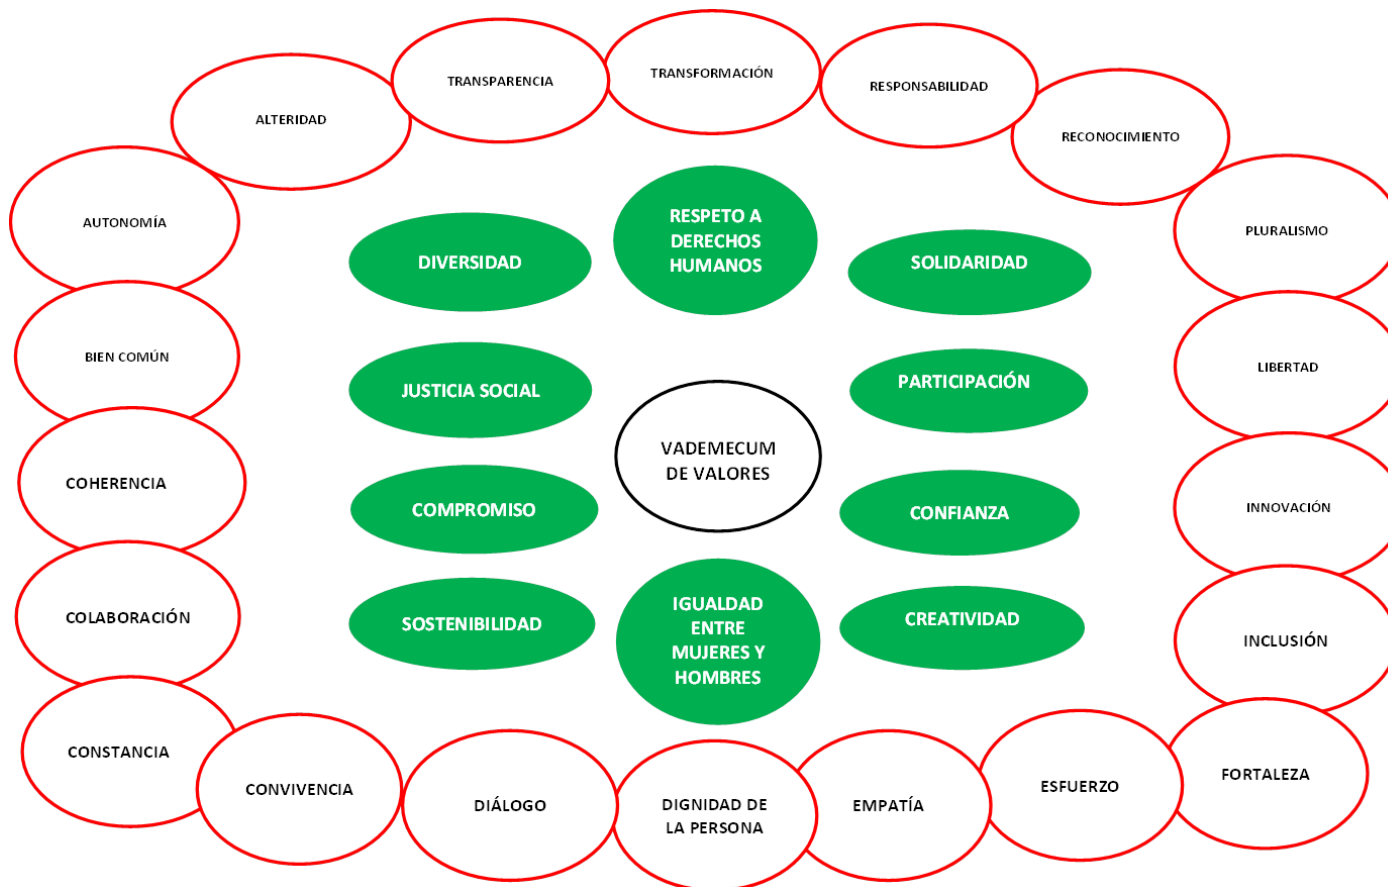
VADEMECUM DE VALORES

RESPETO A DERECHOS HUMANOS

DIVERSIDAD

SOLIDARIDAD

JUSTICIA SOCIAL

PARTICIPACIÓN

COMPROMISO

CONFIANZA

SOSTENIBILIDAD

IGUALDAD ENTRE MUJERES Y HOMBRES

CREATIVIDAD

ALTERIDAD

TRANSPARENCIA

TRANSFORMACIÓN

RESPONSABILIDAD

RECONOCIMIENTO

PLURALISMO

LIBERTAD

INNOVACIÓN

INCLUSIÓN

FORTALEZA

ESFUERZO

EMPATÍA

DIGNIDAD DE LA PERSONA

DIÁLOGO

CONVIVENCIA

CONSTANCIA

COLABORACIÓN

COHERENCIA

BIEN COMÚN

AUTONOMÍA